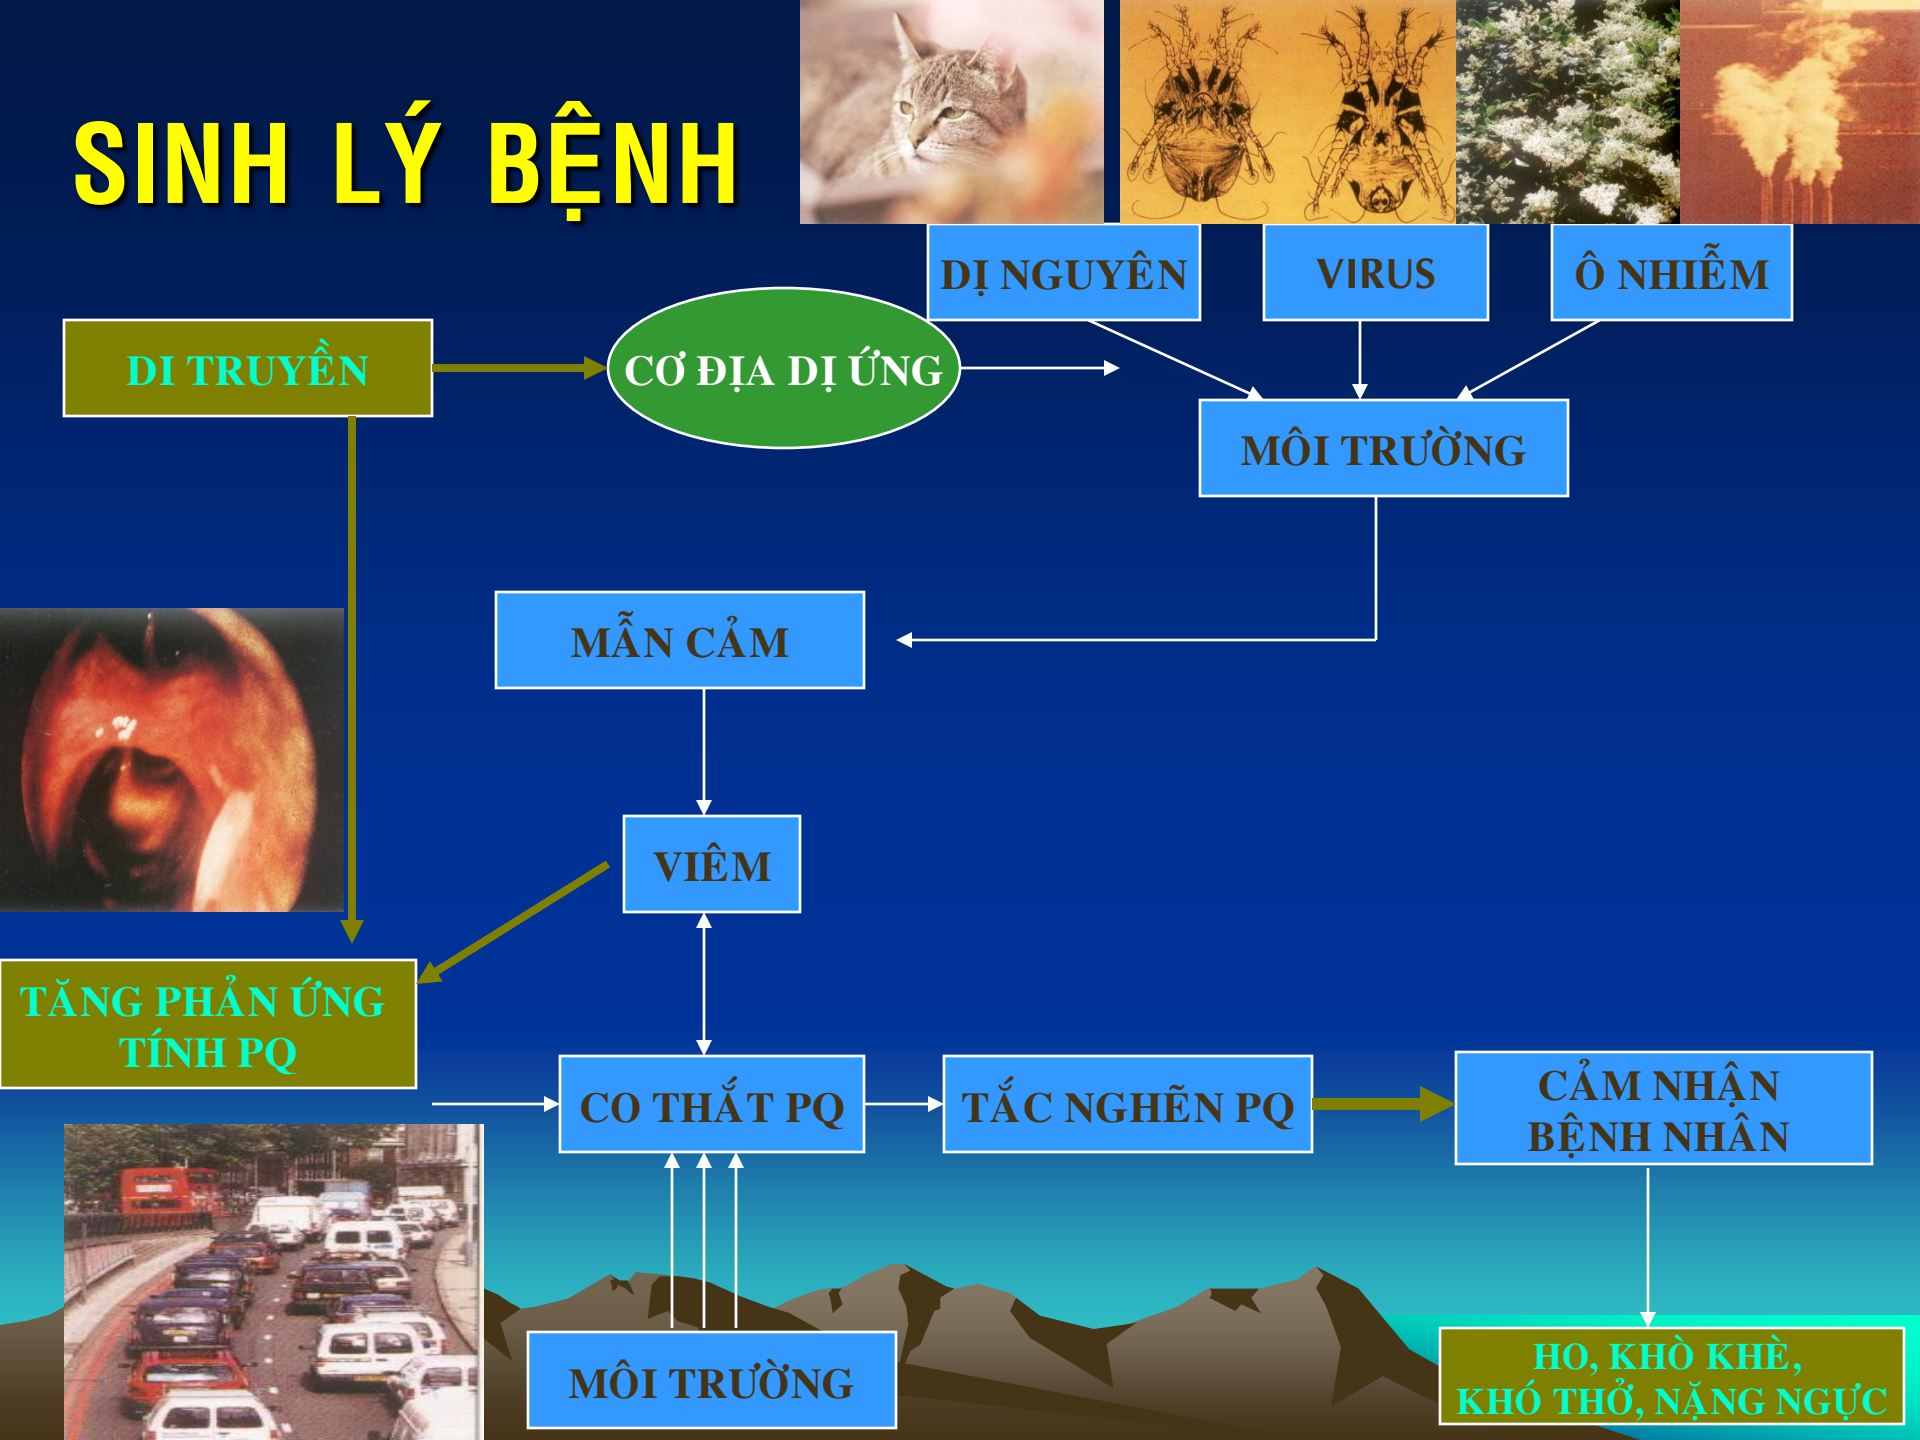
SINH LÝ BỆNH

DỊ NGUYÊN

VIRUS

Ô NHIỄM

DI TRUYỀN

CƠ ĐỊA DỊ ỨNG

MÔI TRƯỜNG

MẪN CẢM

VIÊM

TĂNG PHẢN ỨNG TÍNH PQ

CO THẮT PQ

TẮC NGHẼN PQ

CẢM NHẬN BỆNH NHÂN

MÔI TRƯỜNG

HO, KHÒ KHÈ, KHÓ THỞ, NẶNG NGỰC